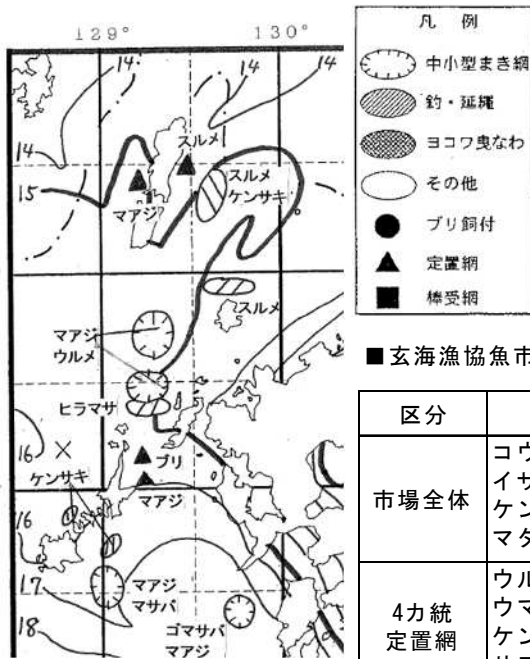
129°
130°
14
14
14
14
15
15
スルメ
スルメ
ケンサキ
マアジ
スルメ
マアジ
ウルメ
ヒラマサ
16
×
ケンサキ
ブリ
マアジ
16
17
18
マアジ
マサバ
ゴマサバ
マアジ

凡　例
中小型まき網
釣・延縄
ヨコワ曳なわ
その他
ブリ飼付
定置網
棒受網

■玄海漁協魚市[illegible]

| 区分 | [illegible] |
|---|---|
| 市場全体 | コウ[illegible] イサ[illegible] ケン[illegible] マタ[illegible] |
| 4カ統定置網 | ウル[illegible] ウマ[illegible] ケン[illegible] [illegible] |